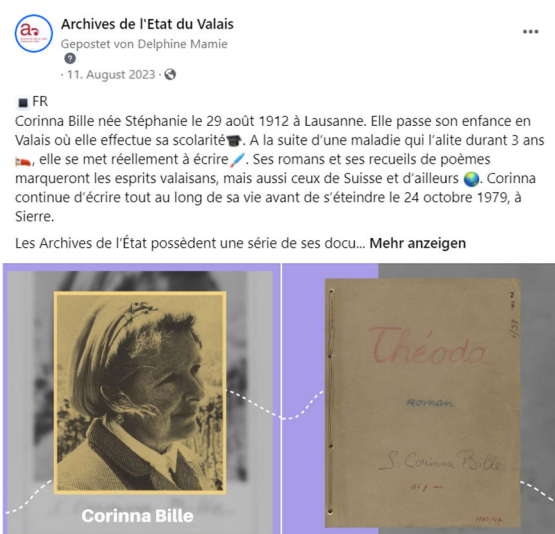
Archives de l'Etat du Valais
Gepostet von Delphine Mamie
· 11. August 2023 ·

FR
Corinna Bille née Stéphanie le 29 août 1912 à Lausanne. Elle passe son enfance en Valais où elle effectue sa scolarité. A la suite d'une maladie qui l'alite durant 3 ans, elle se met réellement à écrire. Ses romans et ses recueils de poèmes marqueront les esprits valaisans, mais aussi ceux de Suisse et d'ailleurs. Corinna continue d'écrire tout au long de sa vie avant de s'éteindre le 24 octobre 1979, à Sierre.

Les Archives de l'État possèdent une série de ses docu... Mehr anzeigen

Corinna Bille

Théoda
Roman
S. Corinna Bille
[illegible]